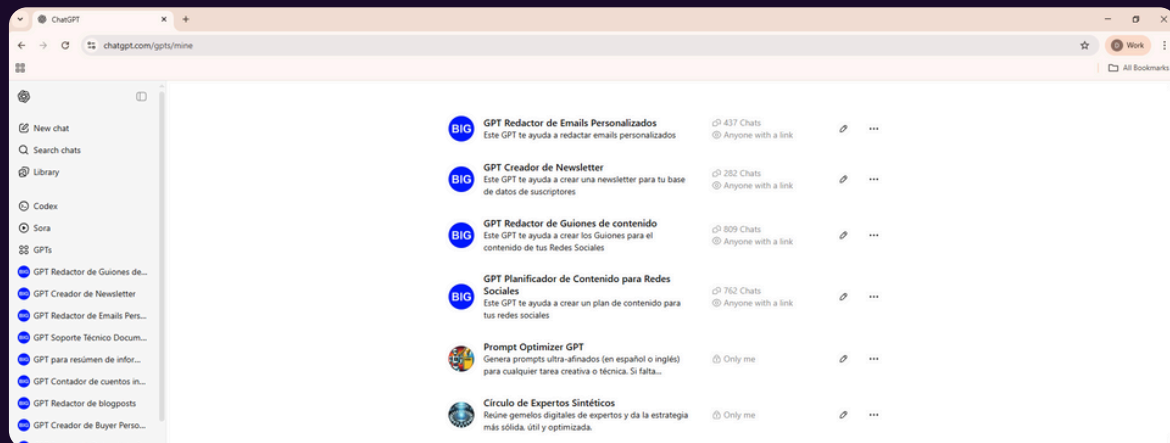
ChatGPT
chatgpt.com/gpts/mine
Work
All Bookmarks

New chat
Search chats
Library
Codex
Sora
GPTs
GPT Redactor de Guiones de...
GPT Creador de Newsletter
GPT Redactor de Emails Pers...
GPT Soporte Técnico Docum...
GPT para resúmen de infor...
GPT Contador de cuentos in...
GPT Redactor de blogposts
GPT Creador de Buyer Perso...

BIG
GPT Redactor de Emails Personalizados
Este GPT te ayuda a redactar emails personalizados
437 Chats
Anyone with a link

BIG
GPT Creador de Newsletter
Este GPT te ayuda a crear una newsletter para tu base de datos de suscriptores
282 Chats
Anyone with a link

BIG
GPT Redactor de Guiones de contenido
Este GPT te ayuda a crear los Guiones para el contenido de tus Redes Sociales
809 Chats
Anyone with a link

BIG
GPT Planificador de Contenido para Redes Sociales
Este GPT te ayuda a crear un plan de contenido para tus redes sociales
762 Chats
Anyone with a link

Prompt Optimizer GPT
Genera prompts ultra-afinados (en español o inglés) para cualquier tarea creativa o técnica. Si falta...
Only me

Círculo de Expertos Sintéticos
Reúne gemelos digitales de expertos y da la estrategia más sólida, útil y optimizada.
Only me